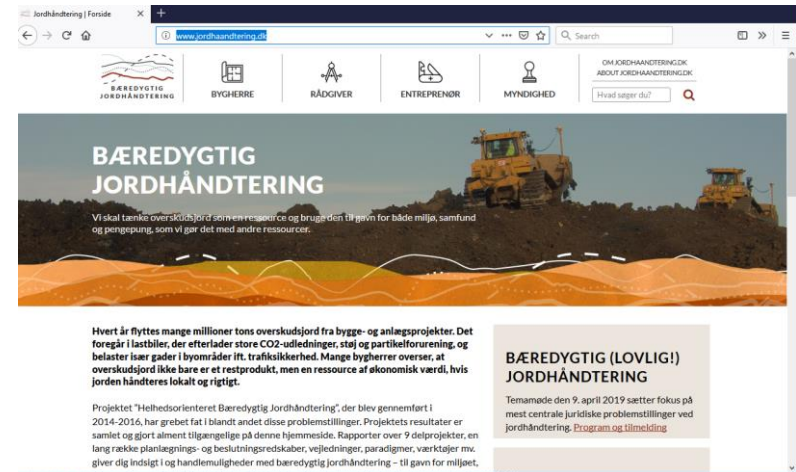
Jordhåndtering | Forside

www.jordhaandtering.dk

Search

BÆREDYGTIG JORDHÅNDTERING

BYGHERRE

RÅDGIVER

ENTREPRENØR

MYNDIGHED

OM JORDHAANDTERING.DK
ABOUT JORDHAANDTERING.DK

Hvad søger du?

BÆREDYGTIG JORDHÅNDTERING

Vi skal tænke overskudsjord som en ressource og bruge den til gavn for både miljø, samfund og pengepung, som vi gør det med andre ressourcer.

Hvert år flyttes mange millioner tons overskudsjord fra bygge- og anlægsprojekter. Det foregår i lastbiler, der efterlader store CO2-udledninger, støj og partikelforurening, og belaster især gader i byområder ift. trafiksikkerhed. Mange bygherrer overser, at overskudsjord ikke bare er et restprodukt, men en ressource af økonomisk værdi, hvis jorden håndteres lokalt og rigtigt.

Projektet "Helhedsorienteret Bæredygtig Jordhåndtering", der blev gennemført i 2014-2016, har grebet fat i blandt andet disse problemstillinger. Projektets resultater er samlet og gjort alment tilgængelige på denne hjemmeside. Rapporter over 9 delprojekter, en lang række planlægnings- og beslutningsredskaber, vejledninger, paradigmer, værktøjer mv. giver dig indsigt i og handlemuligheder med bæredygtig jordhåndtering – til gavn for miljøet,

BÆREDYGTIG (LOVLIG!) JORDHÅNDTERING

Temamøde den 9. april 2019 sætter fokus på mest centrale juridiske problemstillinger ved jordhåndtering. Program og tilmelding